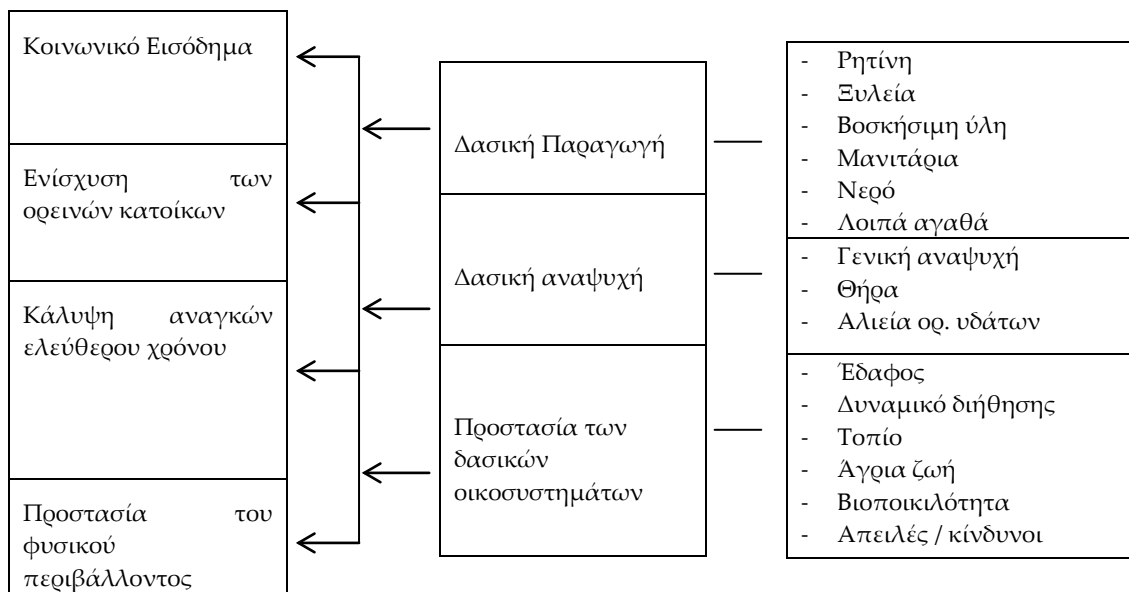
Κοινωνικό Εισόδημα

Ενίσχυση των ορεινών κατοίκων

Κάλυψη αναγκών ελεύθερου χρόνου

Προστασία του φυσικού περιβάλλοντος

Δασική Παραγωγή

Δασική αναψυχή

Προστασία των δασικών οικοσυστημάτων

- Ρητίνη
- Ξυλεία
- Βοσκήσιμη ύλη
- Μανιτάρια
- Νερό
- Λοιπά αγαθά

- Γενική αναψυχή
- Θήρα
- Αλιεία ορ. υδάτων

- Έδαφος
- Δυναμικό διήθησης
- Τοπίο
- Άγρια ζωή
- Βιοποικιλότητα
- Απειλές / κίνδυνοι